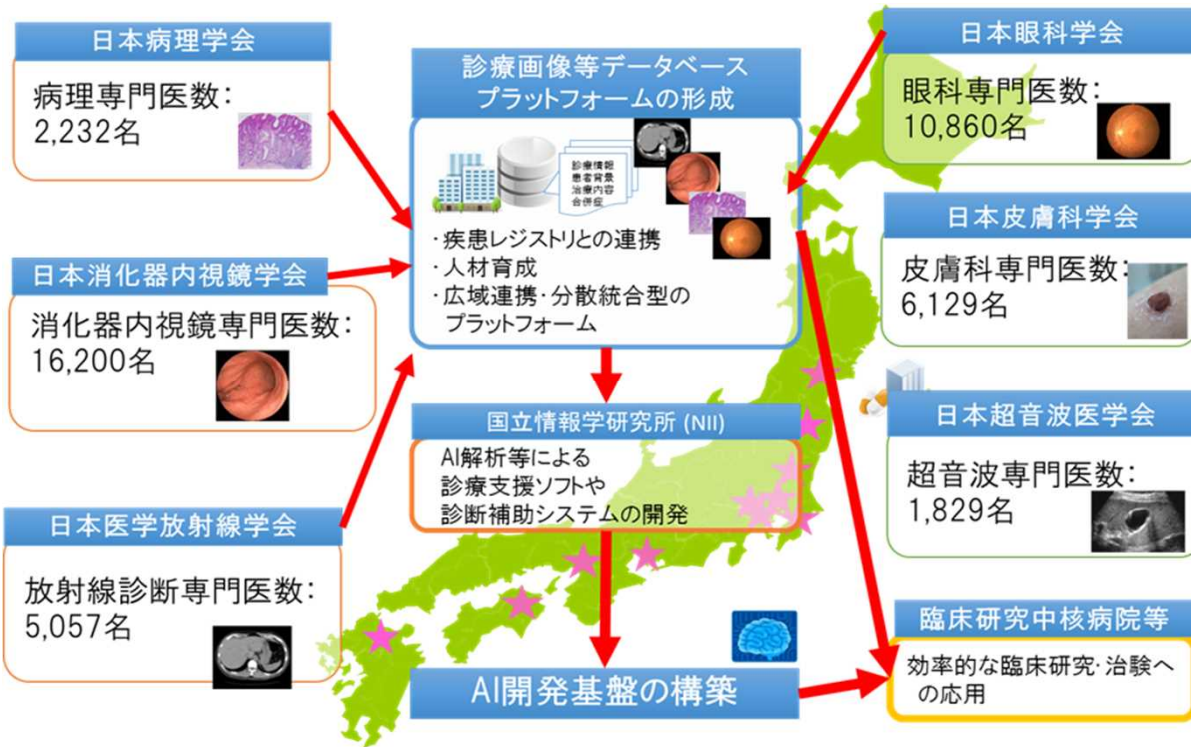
日本病理学会

病理専門医数：
2,232名

日本消化器内視鏡学会

消化器内視鏡専門医数：
16,200名

日本医学放射線学会

放射線診断専門医数：
5,057名

診療画像等データベース
プラットフォームの形成

診療情報
患者背景
治療内容
合併症

・疾患レジストリとの連携
・人材育成
・広域連携・分散統合型のプラットフォーム

国立情報学研究所 (NII)

AI解析等による
診療支援ソフトや
診断補助システムの開発

AI開発基盤の構築

日本眼科学会

眼科専門医数：
10,860名

日本皮膚科学会

皮膚科専門医数：
6,129名

日本超音波医学会

超音波専門医数：
1,829名

臨床研究中核病院等

効率的な臨床研究・治験への応用